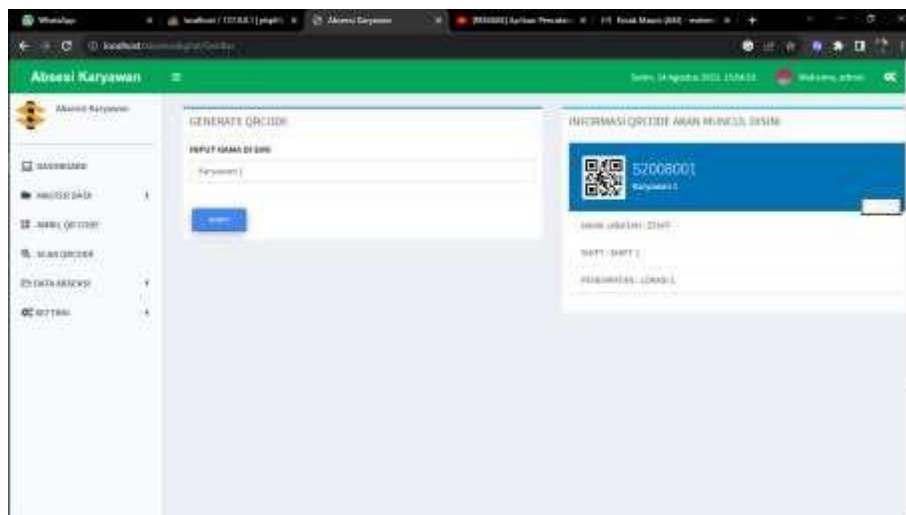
WhatsApp
localhost / 127.0.0.1 / phpMy
Absensi Karyawan
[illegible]
localhost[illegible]

Absesi Karyawan
Senin, 14 Agustus 2023, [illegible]
Welcome, admin

Absensi Karyawan

DASHBOARD
MASTER DATA
AMBIL QR CODE
SCAN QRCODE
DATA ABSENSI
SETTING

GENERATE QRCODE
INPUT NAMA DI SINI
Karyawan 1
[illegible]

INFORMASI QRCODE AKAN MUNCUL DISINI
52008001
Karyawan 1
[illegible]
SHIFT : SHIFT 1
PENEMPATAN : LOKASI 1